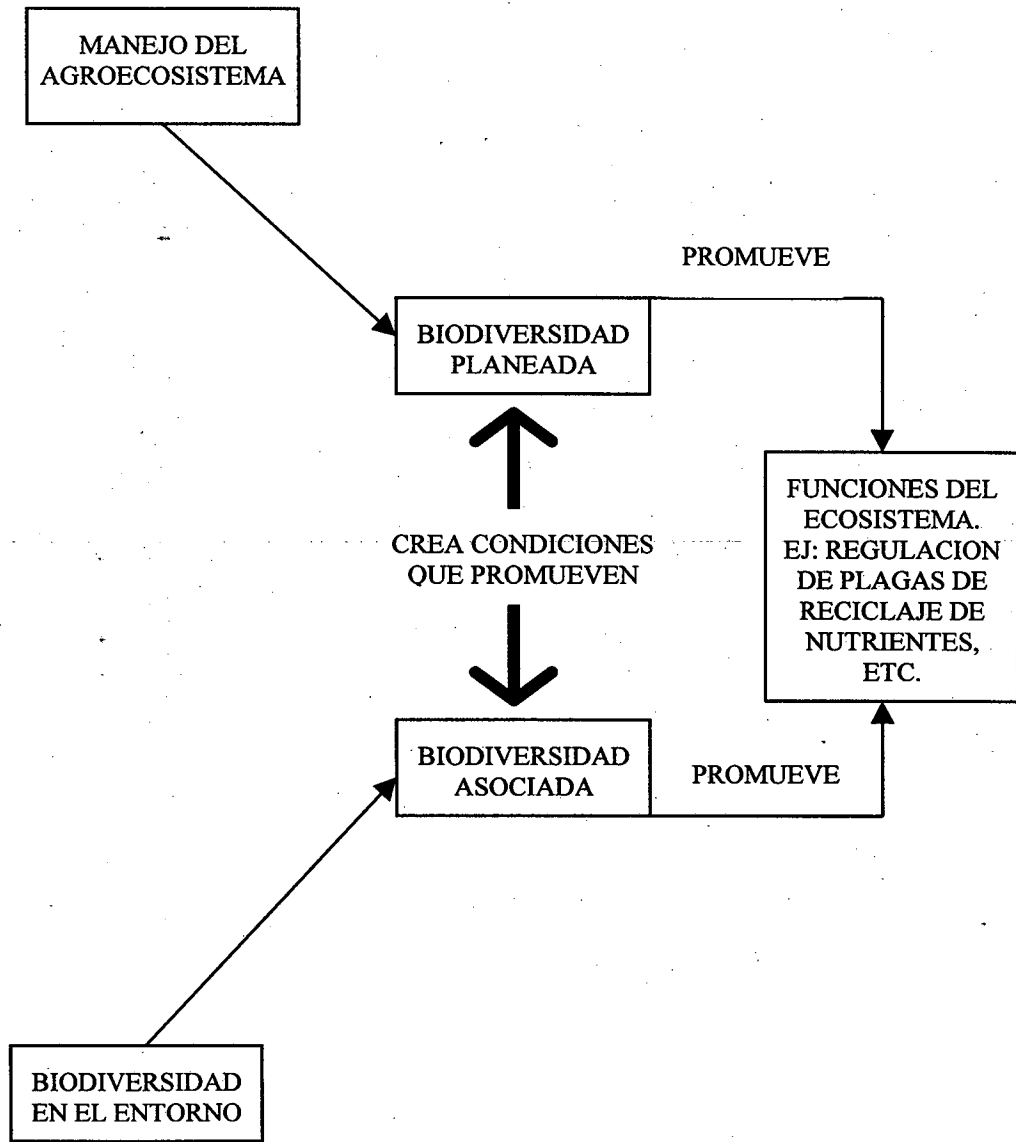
MANEJO DEL AGROECOSISTEMA

PROMUEVE

BIODIVERSIDAD PLANEADA

CREA CONDICIONES QUE PROMUEVEN

FUNCIONES DEL ECOSISTEMA. EJ: REGULACION DE PLAGAS DE RECICLAJE DE NUTRIENTES, ETC.

BIODIVERSIDAD ASOCIADA

PROMUEVE

BIODIVERSIDAD EN EL ENTORNO